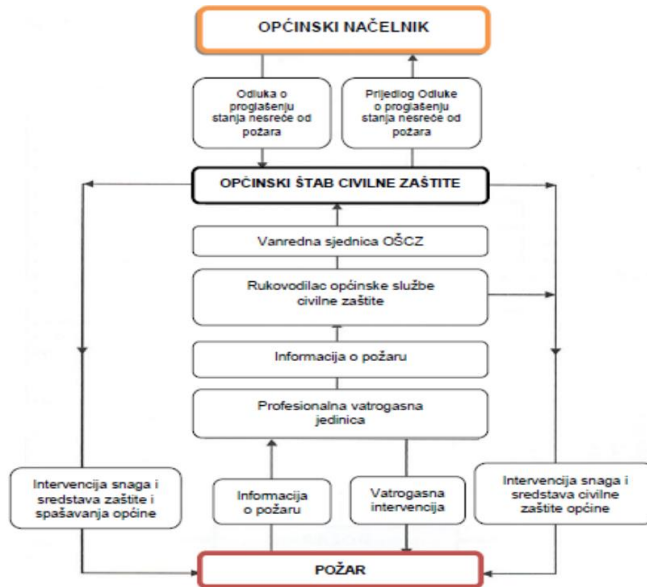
OPĆINSKI NAČELNIK

Odluka o proglašenju stanja nesreće od požara

Prijedlog Odluke o proglašenju stanja nesreće od požara

OPĆINSKI ŠTAB CIVILNE ZAŠTITE

Vanredna sjednica OŠCZ

Rukovodilac općinske službe civilne zaštite

Informacija o požaru

Profesionalna vatrogasna jedinica

Intervencija snaga i sredstava zaštite i spašavanja općine

Informacija o požaru

Vatrogasna intervencija

Intervencija snaga i sredstava civilne zaštite općine

POŽAR